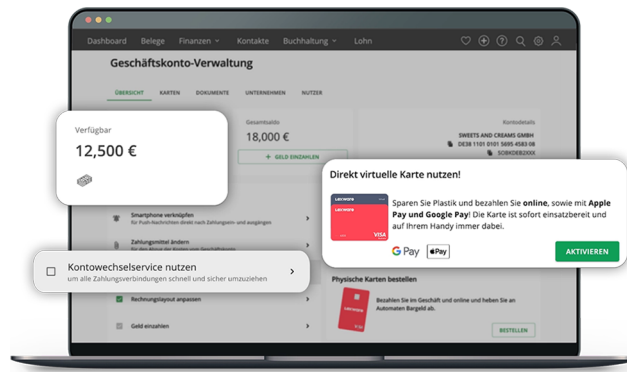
Dashboard Belege Finanzen Kontakte Buchhaltung Lohn

Geschäftskonto-Verwaltung

ÜBERSICHT KARTEN DOKUMENTE UNTERNEHMEN NUTZER

Verfügbar

12,500 €

Gesamtsaldo

18,000 €

+ GELD EINZAHLEN

Kontodetails

SWEETS AND CREAMS GMBH

DE38 1101 0101 5695 4583 08

SOBKDEB2XXX

Direkt virtuelle Karte nutzen!

LEXWARE

VISA

Sparen Sie Plastik und bezahlen Sie **online**, sowie mit **Apple Pay und Google Pay**! Die Karte ist sofort einsatzbereit und auf Ihrem Handy immer dabei.

G Pay

Pay

AKTIVIEREN

Smartphone verknüpfen

für Push-Nachrichten direkt nach Zahlungsein- und ausgängen

Zahlungsmittel ändern

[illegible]

Kontowechselservice nutzen

um alle Zahlungsverbindungen schnell und sicher umzuziehen

Rechnungslayout anpassen

Geld einzahlen

Physische Karten bestellen

LEXWARE

Bezahlen Sie im Geschäft und online und heben Sie an Automaten Bargeld ab.

BESTELLEN